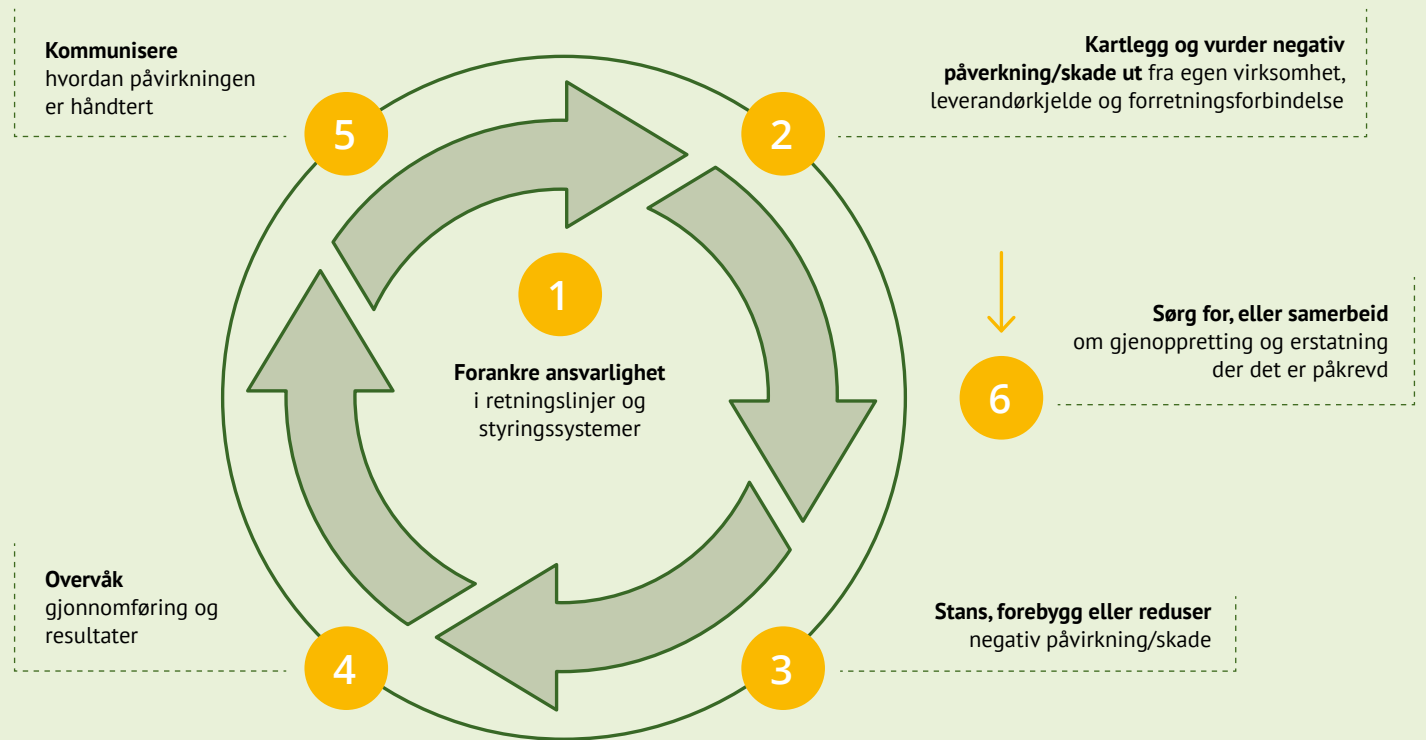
**Kommunisere**
hvordan påvirkningen er håndtert

5

**Kartlegg og vurder negativ påverkning/skade ut** fra egen virksomhet, leverandørkjelde og forretningsforbindelse

2

1

**Forankre ansvarlighet**
i retningslinjer og styringssystemer

**Sørg for, eller samerbeid**
om gjenoppretting og erstatning der det er påkrevd

6

**Overvåk**
gjonnomføring og resultater

**Stans, forebygg eller reduser**
negativ påvirkning/skade

4

3